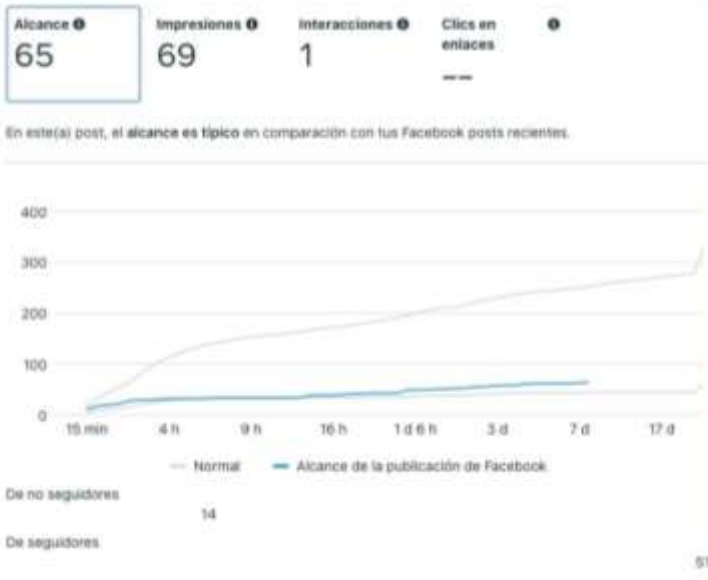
Alcance
65

Impresiones
69

Interacciones
1

Clics en enlaces
--

En este(a) post, el **alcance es típico** en comparación con tus Facebook posts recientes.

400
300
200
100
0
15 min
4 h
9 h
16 h
1 d 6 h
3 d
7 d
17 d

Normal
Alcance de la publicación de Facebook

De no seguidores
14

De seguidores
51